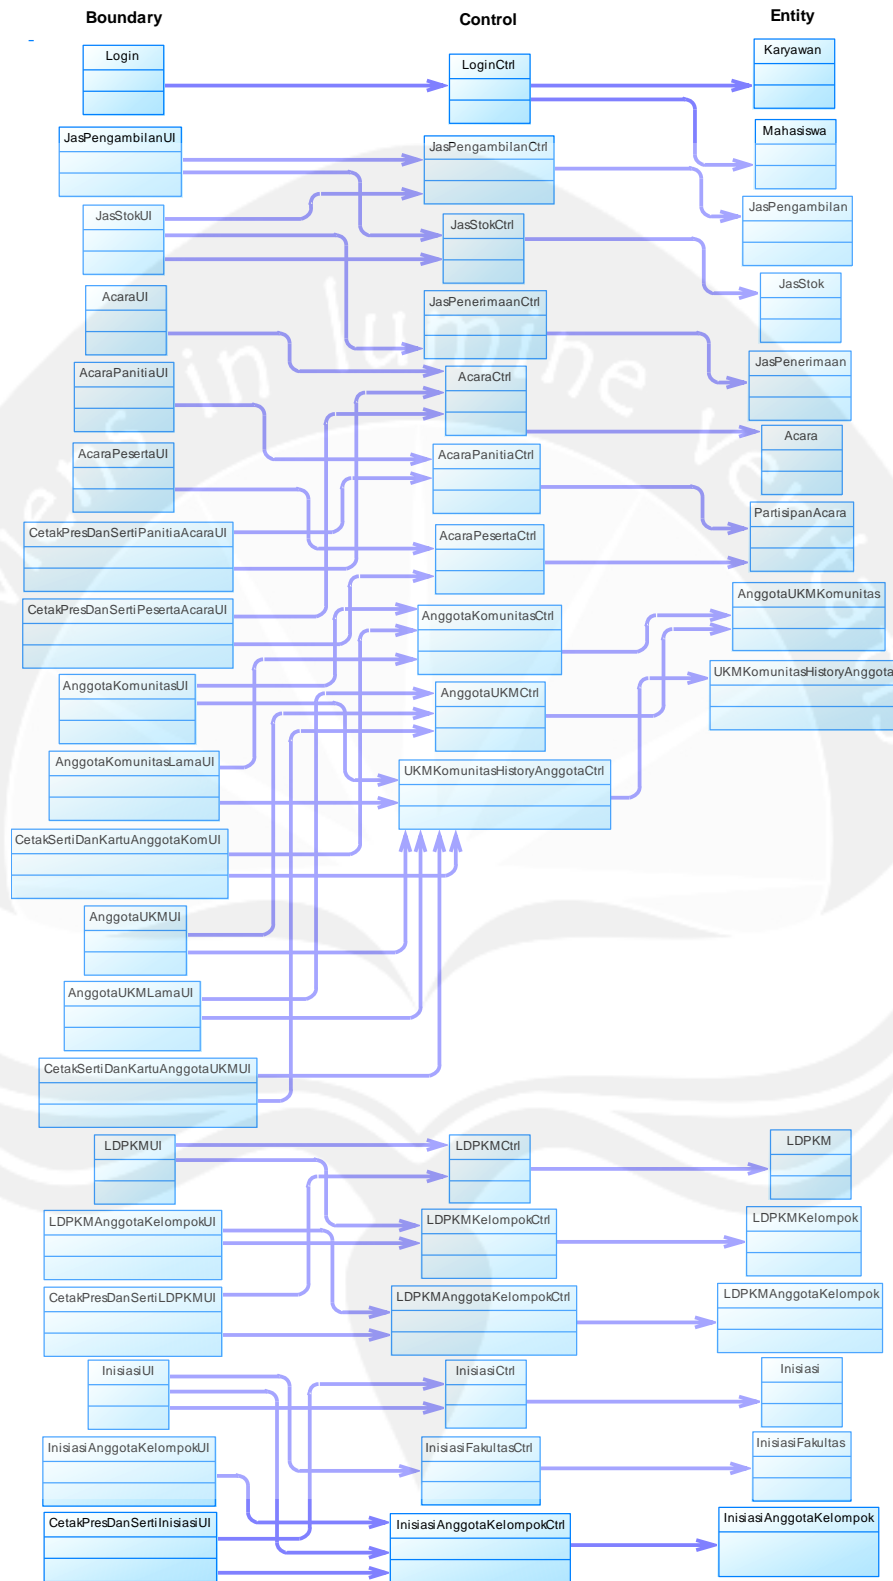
Boundary

Control

Entity

Login

LoginCtrl

Karyawan

Mahasiswa

JasPengambilanUI

JasPengambilanCtrl

JasPengambilan

JasStokUI

JasStokCtrl

JasStok

AcaraUI

JasPenerimaanCtrl

JasPenerimaan

AcaraPanitiaUI

AcaraCtrl

Acara

AcaraPesertaUI

AcaraPanitiaCtrl

PartisipanAcara

CetakPresDanSertiPanitiaAcaraUI

AcaraPesertaCtrl

CetakPresDanSertiPesertaAcaraUI

AnggotaKomunitasCtrl

AnggotaUKMKomunitas

AnggotaKomunitasUI

AnggotaUKMCtrl

UKMKomunitasHistoryAnggota

AnggotaKomunitasLamaUI

UKMKomunitasHistoryAnggotaCtrl

CetakSertiDanKartuAnggotaKomUI

AnggotaUKMUI

AnggotaUKMLamaUI

CetakSertiDanKartuAnggotaUKMUI

LDPKMUI

LDPKMCtrl

LDPKM

LDPKMAnggotaKelompokUI

LDPKMKelompokCtrl

LDPKMKelompok

CetakPresDanSertiLDPKMUI

LDPKMAnggotaKelompokCtrl

LDPKMAnggotaKelompok

InisiasiUI

InisiasiCtrl

Inisiasi

InisiasiAnggotaKelompokUI

InisiasiFakultasCtrl

InisiasiFakultas

CetakPresDanSertiInisiasiUI

InisiasiAnggotaKelompokCtrl

InisiasiAnggotaKelompok